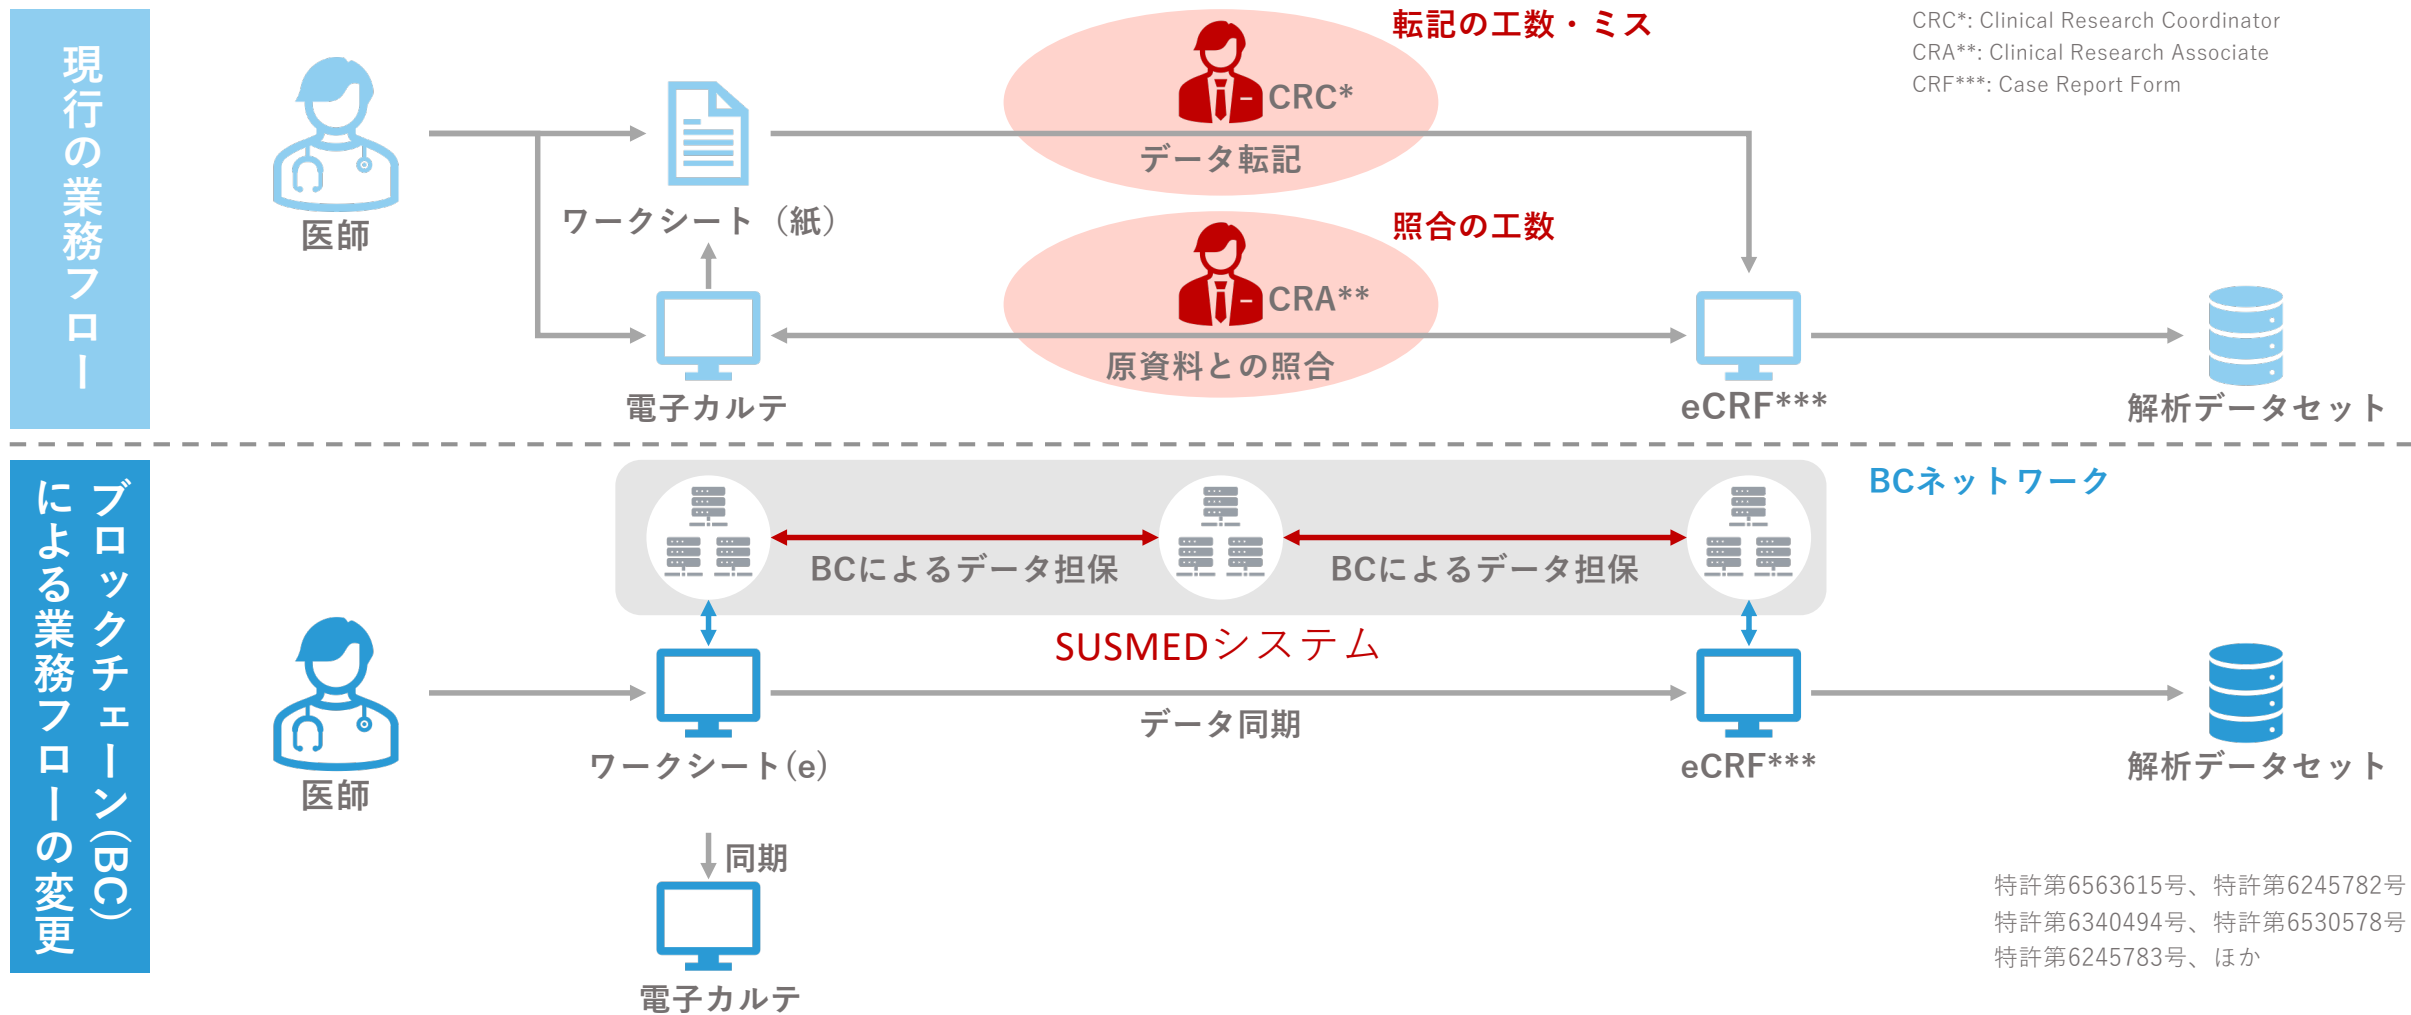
現行の業務フロー

CRC*: Clinical Research Coordinator
CRA**: Clinical Research Associate
CRF***: Case Report Form

転記の工数・ミス

CRC*

データ転記

医師

ワークシート（紙）

照合の工数

CRA**

原資料との照合

電子カルテ

eCRF***

解析データセット

ブロックチェーン(BC)による業務フローの変更

BCネットワーク

BCによるデータ担保

BCによるデータ担保

SUSMEDシステム

医師

ワークシート(e)

データ同期

eCRF***

解析データセット

同期

電子カルテ

特許第6563615号、特許第6245782号
特許第6340494号、特許第6530578号
特許第6245783号、ほか